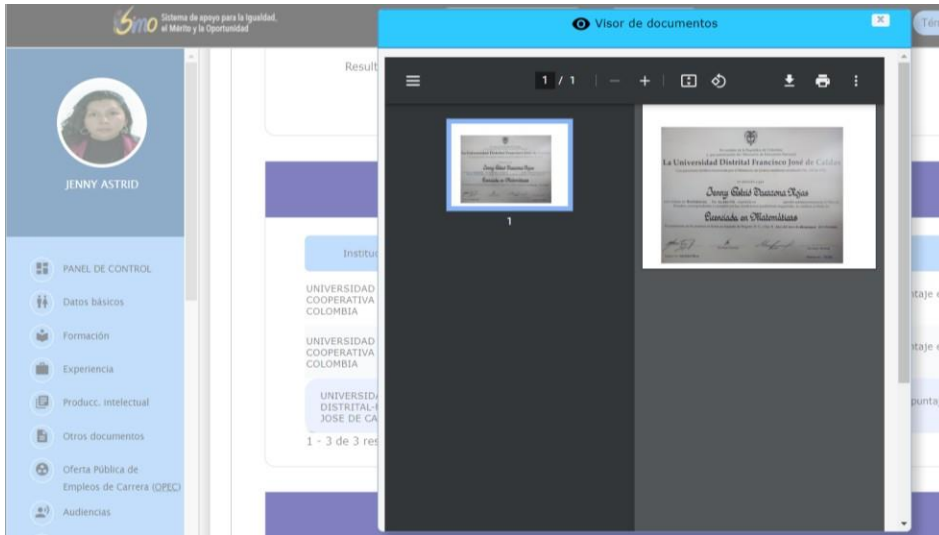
SIMO Sistema de apoyo para la Igualdad, el Mérito y la Oportunidad

JENNY ASTRID

PANEL DE CONTROL
Datos básicos
Formación
Experiencia
Producc. intelectual
Otros documentos
Oferta Pública de Empleos de Carrera (OPEC)
Audiencias

Result

Institu

UNIVERSIDAD COOPERATIVA COLOMBIA

UNIVERSIDAD COOPERATIVA COLOMBIA

UNIVERSID DISTRITAL- JOSE DE CA

1 - 3 de 3 res

taje

taje

punta

Visor de documentos

1 / 1

1

La Universidad Distrital Francisco José de Caldas

Jenny Astrid Buitrago Rojas

Licenciada en Matemáticas

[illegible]